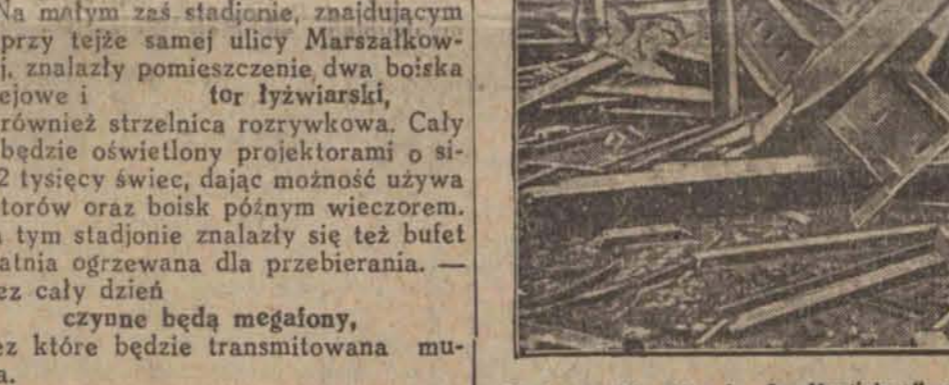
Na małym zaś stadjonie, znajdującym przy tejże samej ulicy Marszałkow- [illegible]j, znalazły pomieszczenie dwa boiska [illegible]ejowe i tor łyżwiarski, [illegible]również strzelnica rozrywkowa. Cały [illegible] będzie oświetlony projektorami o si- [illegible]2 tysięcy świec, dając możność używa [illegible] torów oraz boisk późnym wieczorem. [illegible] tym stadjonie znalazły się też bufet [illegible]atnia ogrzewana dla przebierania. — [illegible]ez cały dzień

czynne będą megafony,

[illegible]ez które będzie transmitowana mu- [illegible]a.